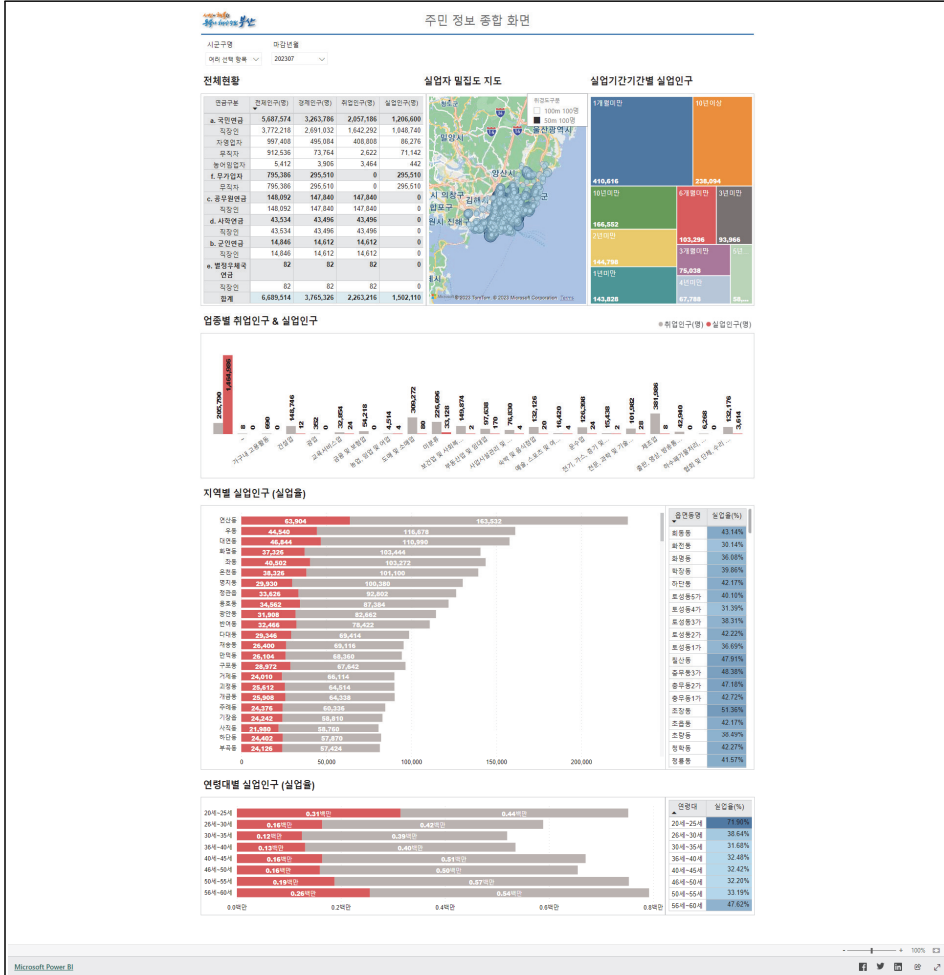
다이나믹 부산

주민 정보 종합 화면

시군구명
여러 선택 항목

마감년월
202307

전체현황

| 연금구분 | 전체인구(명) | 경제인구(명) | 취업인구(명) | 실업인구(명) |
|---|---|---|---|---|
| a. 국민연금 | 5,687,574 | 3,263,786 | 2,057,186 | 1,206,600 |
| 직장인 | 3,772,218 | 2,691,032 | 1,642,292 | 1,048,740 |
| 자영업자 | 997,408 | 495,084 | 408,808 | 86,276 |
| 무직자 | 912,536 | 73,764 | 2,622 | 71,142 |
| 농어업업자 | 5,412 | 3,906 | 3,464 | 442 |
| f. 무가입자 | 795,386 | 295,510 | 0 | 295,510 |
| 무직자 | 795,386 | 295,510 | 0 | 295,510 |
| c. 공무원연금 | 148,092 | 147,840 | 147,840 | 0 |
| 직장인 | 148,092 | 147,840 | 147,840 | 0 |
| d. 사학연금 | 43,534 | 43,496 | 43,496 | 0 |
| 직장인 | 43,534 | 43,496 | 43,496 | 0 |
| b. 군인연금 | 14,846 | 14,612 | 14,612 | 0 |
| 직장인 | 14,846 | 14,612 | 14,612 | 0 |
| e. 별정우체국연금 | 82 | 82 | 82 | 0 |
| 직장인 | 82 | 82 | 82 | 0 |
| 합계 | 6,689,514 | 3,765,326 | 2,263,216 | 1,502,110 |

실업자 밀집도 지도

위경도구분
100m 100명
50m 100명

밀양시 울산광역시 양산시 의창구 김해시 진해구 창원시 시

© 2023 TomTom © 2023 Microsoft Corporation Terms

실업기간기간별 실업인구

1개월미만 410,616
10년이상 238,094
10년미만 166,552
6개월미만 103,296
3년미만 93,966
2년미만 144,790
3개월미만 79,038
1년미만 143,828
4년미만 67,798
5년 58,...

업종별 취업인구 & 실업인구

● 취업인구(명) ● 실업인구(명)

205,790 1,464,896 8 0 690 0 148,746 12 352 0 32,854 24 54,218 4,514 300,272 80 226,606 24 149,374 2 97,638 170 76,830 4 132,126 20 16,420 4 126,308 24 15,436 2 101,062 28 381,886 8 42,940 0 6,268 0 132,176 3,614

가구내 고용활동 건설업 광업 교육서비스업 금융 및 보험업 농업, 임업 및 어업 도매 및 소매업 미분류 보건업 및 사회복... 부동산업 및 임대업 사업시설관리 및 ... 숙박 및 음식점업 예술, 스포츠 및 여... 운수업 전기, 가스, 증기 및 ... 전문, 과학 및 기술... 제조업 출판, 영상, 방송통... 하수·폐기물처리, ... 협회 및 단체, 수리 ...

지역별 실업인구 (실업율)

연산동 63,904 163,532
우동 44,540 116,678
대연동 46,844 110,990
좌동 37,326 102,444
괴정동 40,502 103,272
화명동 38,326 101,100
명지동 29,930 100,260
정관읍 33,626 92,802
용호동 34,562 87,384
광안동 31,908 82,562
반여동 32,466 78,422
다대동 29,346 69,414
재송동 28,400 69,116
만덕동 26,104 68,360
구포동 28,972 67,642
거제동 24,010 66,114
괴정동 25,612 64,514
개금동 25,908 64,338
주례동 24,376 60,336
기장읍 24,242 58,810
사직동 21,980 58,780
하단동 24,402 57,870
부곡동 24,126 57,424

0 50,000 100,000 150,000 200,000

| 읍면동명 | 실업율(%) |
|---|---|
| 회동동 | 43.14% |
| 화전동 | 30.14% |
| 좌동 | 36.08% |
| 좌천동 | 39.86% |
| 좌만동 | 42.17% |
| 초량동6가 | 40.10% |
| 초량동4가 | 31.39% |
| 초량동3가 | 38.31% |
| 초량동2가 | 42.22% |
| 초량동1가 | 36.69% |
| 청산동 | 47.91% |
| 중구동3가 | 48.38% |
| 중구동2가 | 47.18% |
| 중구동1가 | 42.72% |
| 조장동 | 51.36% |
| 조흥동 | 42.17% |
| 조방동 | 36.49% |
| 정락동 | 42.27% |
| 정동동 | 41.57% |

연령대별 실업인구 (실업율)

20세~25세 0.31백만 0.44백만
26세~30세 0.16백만 0.42백만
30세~35세 0.12백만 0.39백만
36세~40세 0.13백만 0.40백만
40세~45세 0.16백만 0.51백만
46세~50세 0.16백만 0.50백만
50세~55세 0.19백만 0.57백만
56세~60세 0.26백만 0.54백만

0.0백만 0.2백만 0.4백만 0.6백만 0.8백만

| 연령대 | 실업율(%) |
|---|---|
| 20세~25세 | 71.90% |
| 26세~30세 | 38.64% |
| 30세~35세 | 31.68% |
| 36세~40세 | 32.48% |
| 40세~45세 | 32.42% |
| 46세~50세 | 32.20% |
| 50세~55세 | 33.19% |
| 56세~60세 | 47.62% |

Microsoft Power BI

100%